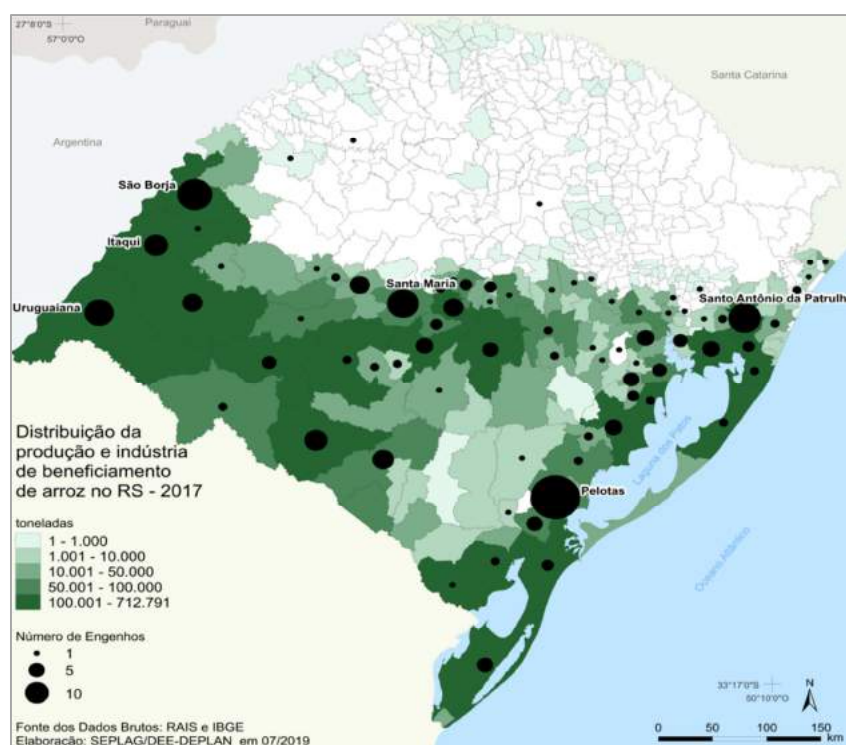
27°8'0"S
57°0'0"O
Paraguai
Santa Catarina
Argentina
São Borja
Itaqui
Uruguaiana
Santa Maria
Santo Antônio da Patrulh
Pelotas
Laguna dos Patos
Oceano Atlântico

Distribuição da produção e indústria de beneficiamento de arroz no RS - 2017

toneladas
1 - 1.000
1.001 - 10.000
10.001 - 50.000
50.001 - 100.000
100.001 - 712.791

Número de Engenhos
1
5
10

33°17'0"S
50°10'0"O
N

Fonte dos Dados Brutos: RAIS e IBGE
Elaboração: SEPLAG/DEE-DEPLAN em 07/2019

0 50 100 150 km